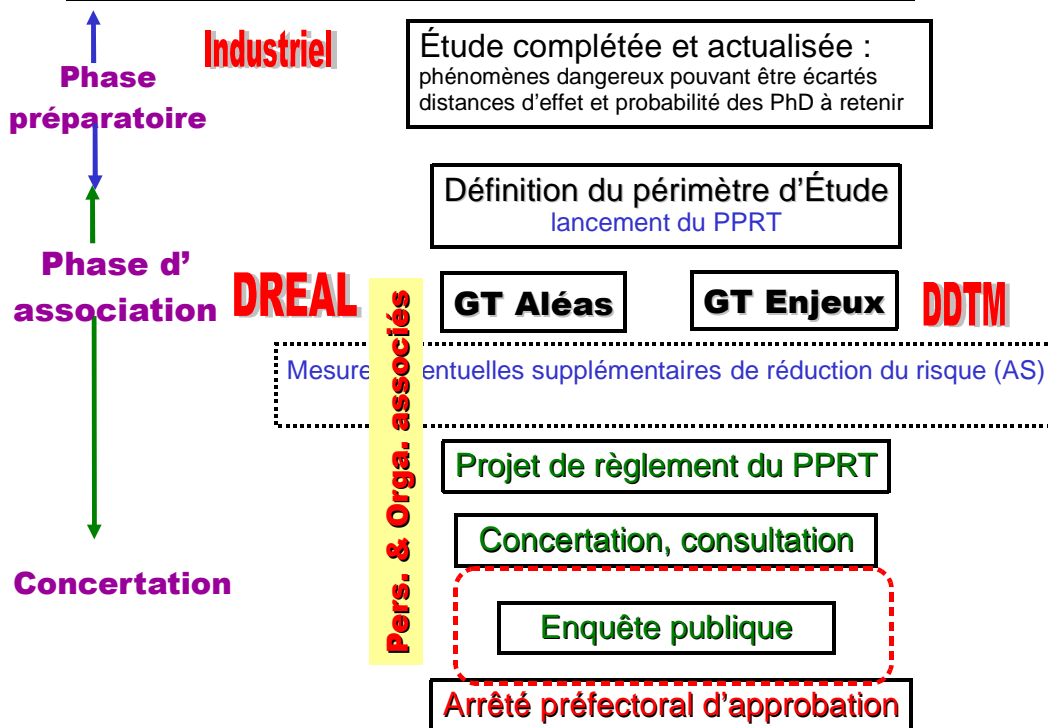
Phase préparatoire

Industriel

Étude complétée et actualisée :
phénomènes dangereux pouvant être écartés
distances d'effet et probabilité des PhD à retenir

Définition du périmètre d'Étude
lancement du PPRT

Phase d' association

DREAL

Pers. & Orga. associés

GT Aléas

GT Enjeux

DDTM

Mesure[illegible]entuelles supplémentaires de réduction du risque (AS)

Projet de règlement du PPRT

Concertation, consultation

Concertation

Enquête publique

Arrêté préfectoral d'approbation